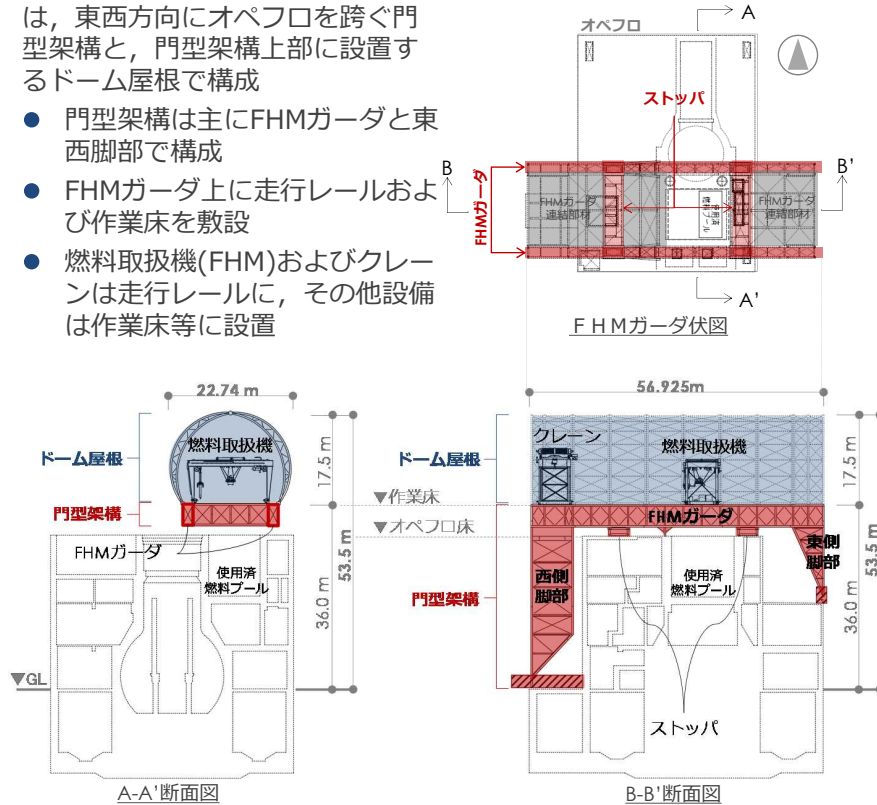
は，東西方向にオペフロを跨ぐ門型架構と，門型架構上部に設置するドーム屋根で構成

- 門型架構は主にFHMガーダと東西脚部で構成
- FHMガーダ上に走行レールおよび作業床を敷設
- 燃料取扱機(FHM)およびクレーンは走行レールに，その他設備は作業床等に設置

オペフロ
A
ストッパ
B
B'
FHMガーダ
FHMガーダ連結部材
使用済燃料プール
FHMガーダ連結部材
A'
ＦＨＭガーダ伏図

22.74 m
ドーム屋根
燃料取扱機
17.5 m
門型架構
FHMガーダ
使用済燃料プール
53.5 m
36.0 m
▼GL
A-A'断面図

56.925m
クレーン
燃料取扱機
ドーム屋根
17.5 m
▼作業床
▼オペフロ床
FHMガーダ
東側脚部
西側脚部
使用済燃料プール
門型架構
53.5 m
36.0 m
ストッパ
B-B'断面図